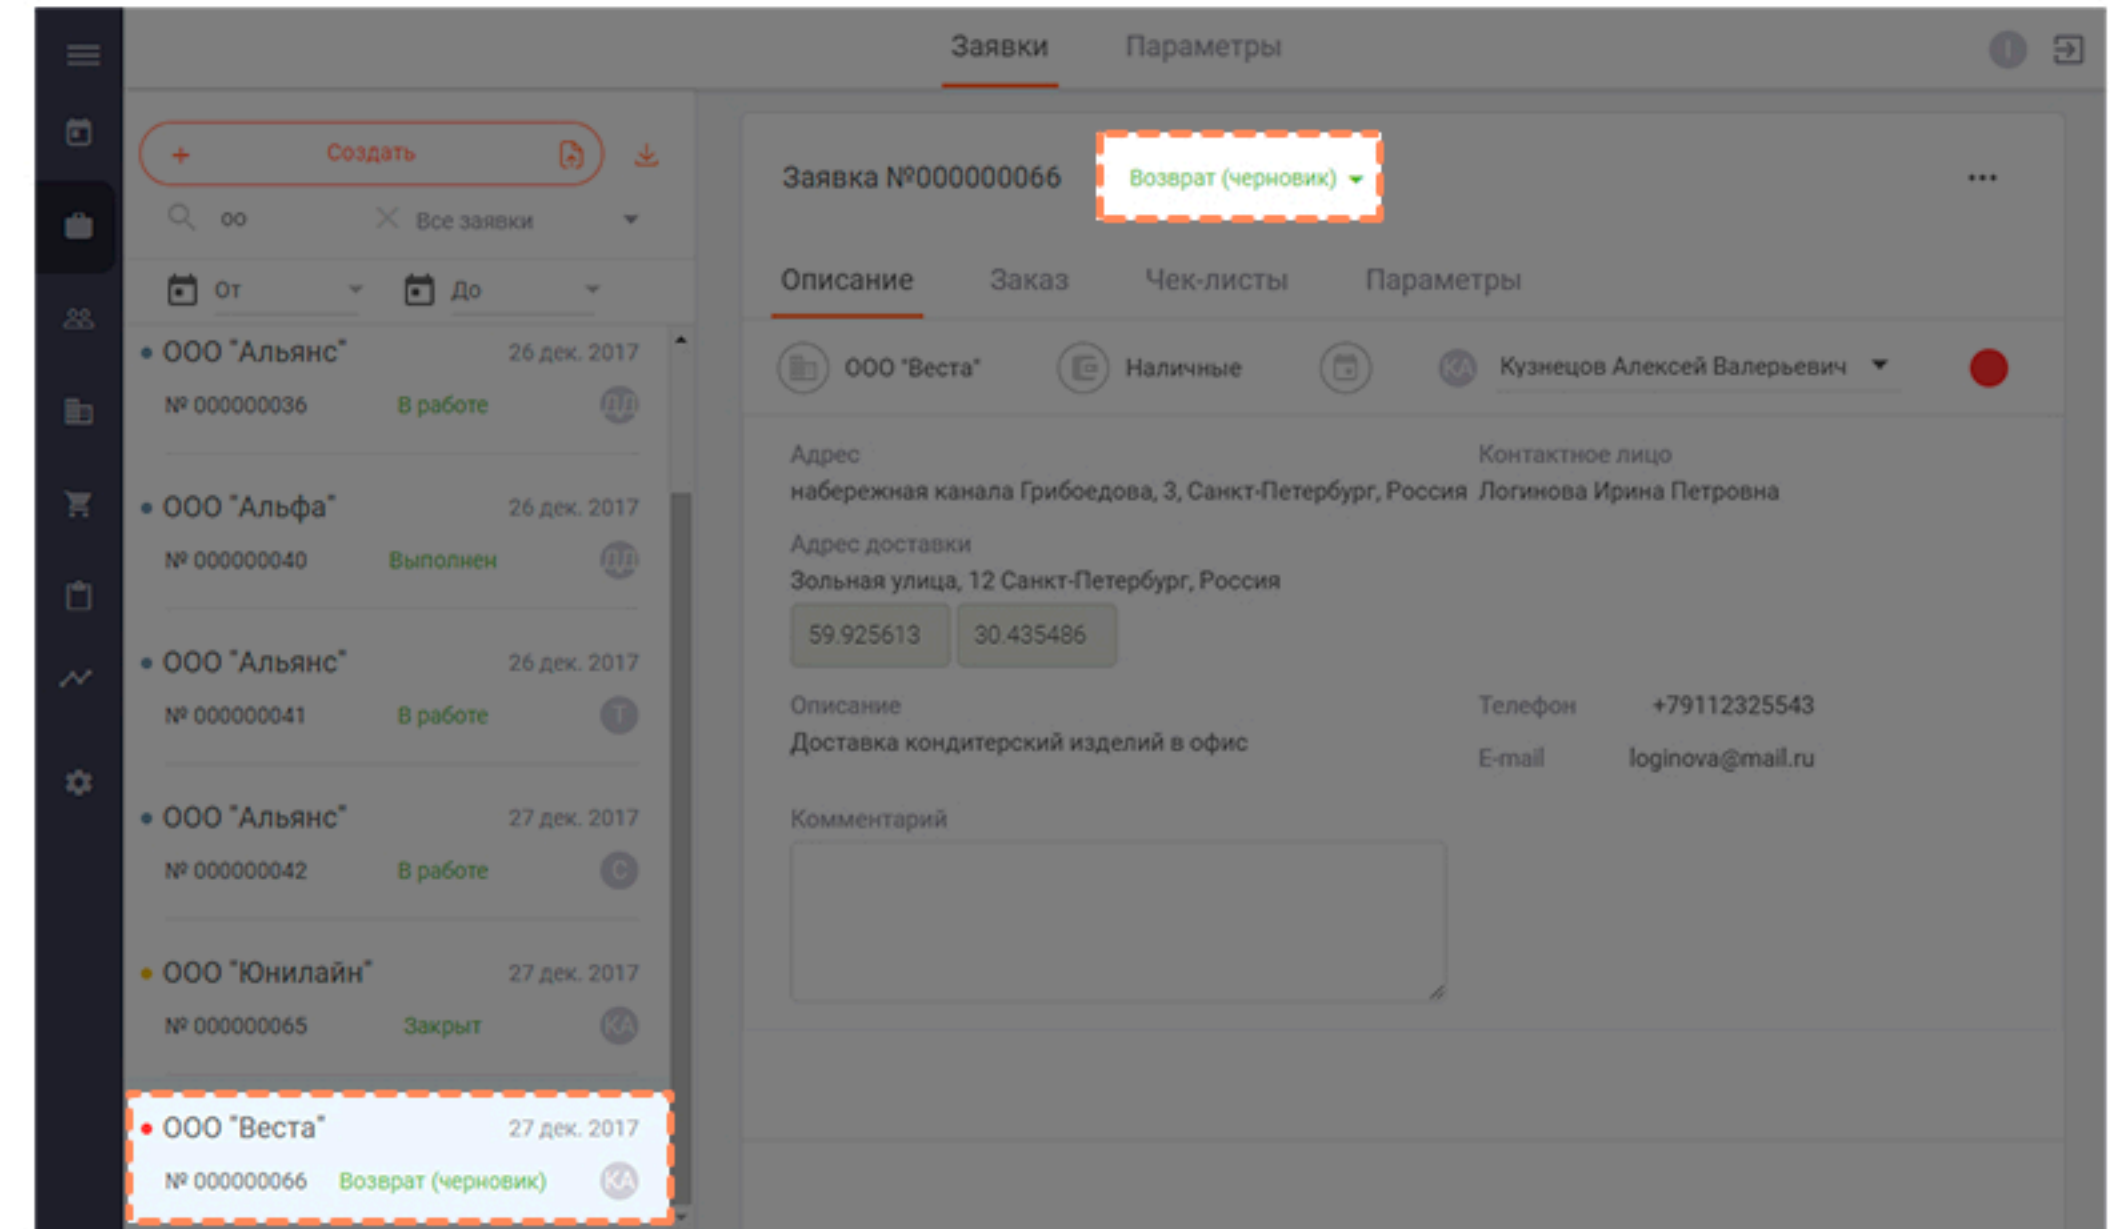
Заявки Параметры

+ Создать

оо Все заявки

От До

ООО "Альянс" 26 дек. 2017
№ 000000036 В работе

ООО "Альфа" 26 дек. 2017
№ 000000040 Выполнен

ООО "Альянс" 26 дек. 2017
№ 000000041 В работе Т

ООО "Альянс" 27 дек. 2017
№ 000000042 В работе С

ООО "Юнилайн" 27 дек. 2017
№ 000000065 Закрыт КА

ООО "Веста" 27 дек. 2017
№ 000000066 Возврат (черновик) КА

Заявка №000000066 Возврат (черновик)

Описание Заказ Чек-листы Параметры

ООО "Веста" Наличные Кузнецов Алексей Валерьевич

Адрес
набережная канала Грибоедова, 3, Санкт-Петербург, Россия

Контактное лицо
Логинова Ирина Петровна

Адрес доставки
Зольная улица, 12 Санкт-Петербург, Россия

59.925613 30.435486

Описание
Доставка кондитерский изделий в офис

Телефон +79112325543
E-mail loginova@mail.ru

Комментарий